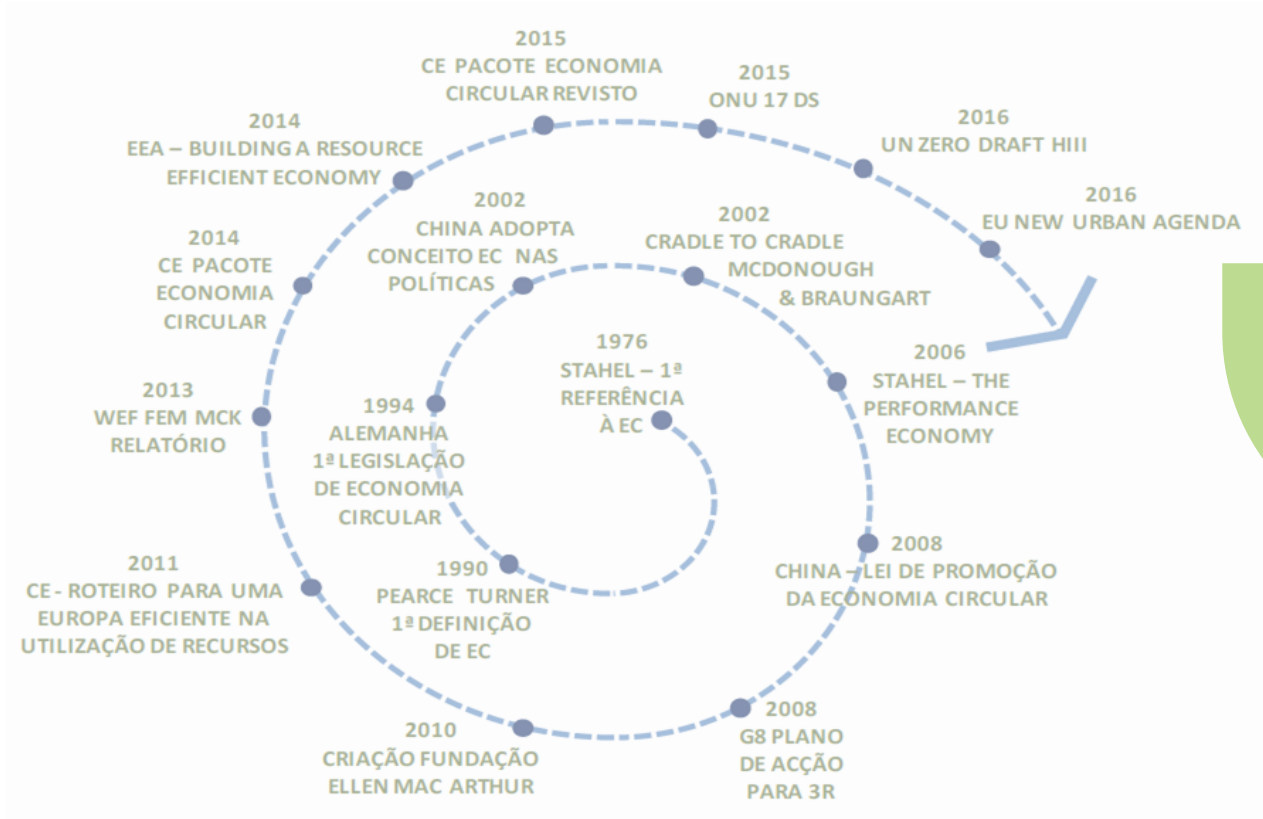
1976
STAHEL – 1ª REFERÊNCIA À EC

1990
PEARCE TURNER
1ª DEFINIÇÃO DE EC

1994
ALEMANHA
1ª LEGISLAÇÃO DE ECONOMIA CIRCULAR

2002
CHINA ADOPTA CONCEITO EC NAS POLÍTICAS

2002
CRADLE TO CRADLE
MCDONOUGH & BRAUNGART

2006
STAHEL – THE PERFORMANCE ECONOMY

2008
CHINA – LEI DE PROMOÇÃO DA ECONOMIA CIRCULAR

2008
G8 PLANO DE ACÇÃO PARA 3R

2010
CRIAÇÃO FUNDAÇÃO ELLEN MAC ARTHUR

2011
CE - ROTEIRO PARA UMA EUROPA EFICIENTE NA UTILIZAÇÃO DE RECURSOS

2013
WEF FEM MCK RELATÓRIO

2014
CE PACOTE ECONOMIA CIRCULAR

2014
EEA – BUILDING A RESOURCE EFFICIENT ECONOMY

2015
CE PACOTE ECONOMIA CIRCULAR REVISTO

2015
ONU 17 DS

2016
UN ZERO DRAFT HIII

2016
EU NEW URBAN AGENDA